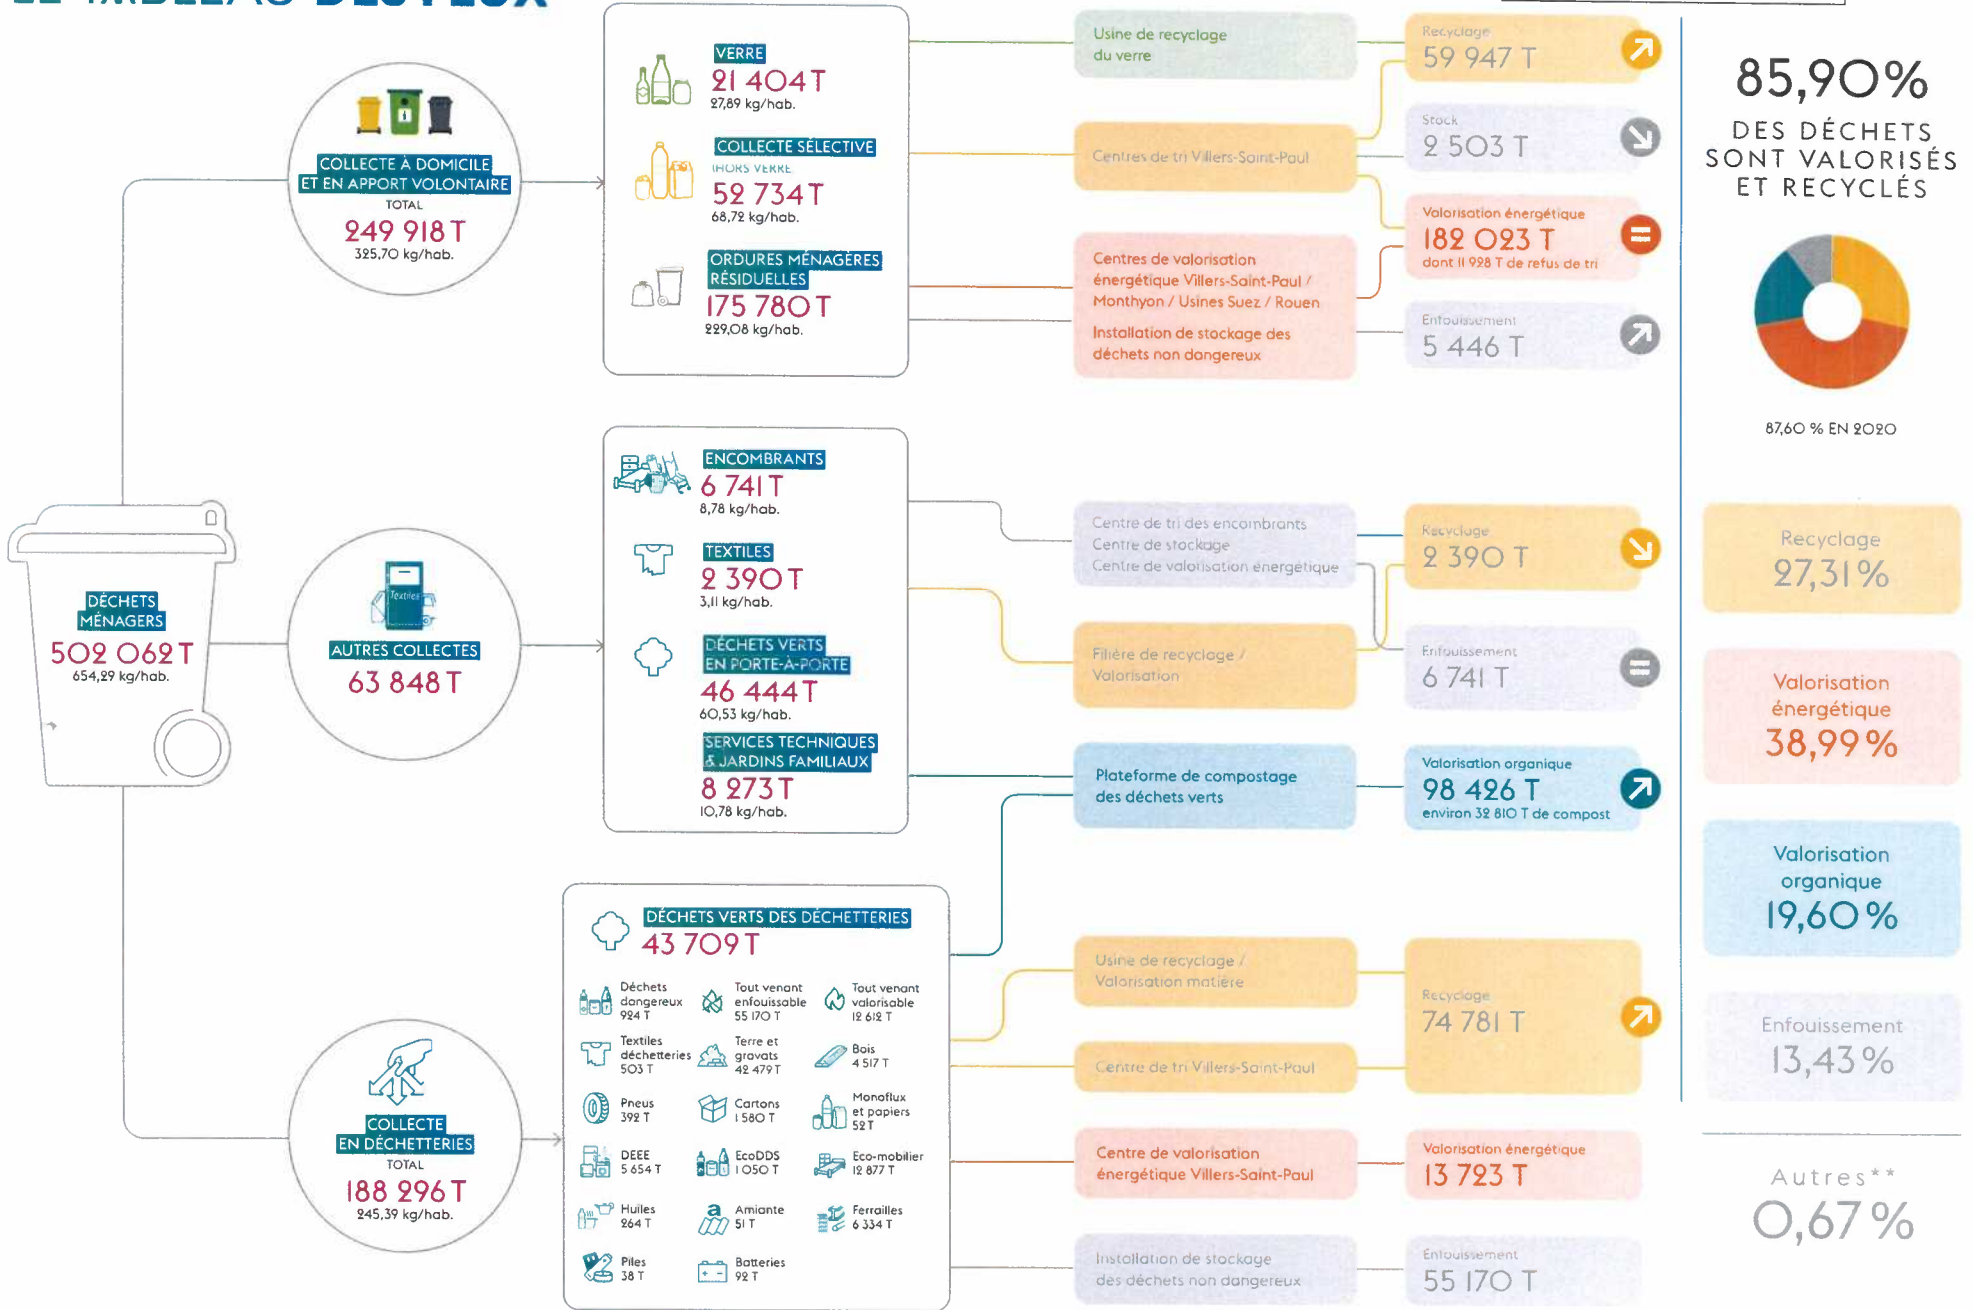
DÉCHETS MÉNAGERS
502 062 T
654,29 kg/hab.

COLLECTE À DOMICILE ET EN APPORT VOLONTAIRE
TOTAL
249 918 T
325,70 kg/hab.

AUTRES COLLECTES
63 848 T

COLLECTE EN DÉCHETTERIES
TOTAL
188 296 T
245,39 kg/hab.

VERRE
21 404 T
27,89 kg/hab.

COLLECTE SÉLECTIVE
(HORS VERRE)
52 734 T
68,72 kg/hab.

ORDURES MÉNAGÈRES RÉSIDUELLES
175 780 T
229,08 kg/hab.

ENCOMBRANTS
6 741 T
8,78 kg/hab.

TEXTILES
2 390 T
3,11 kg/hab.

DÉCHETS VERTS EN PORTE-À-PORTE
46 444 T
60,53 kg/hab.

SERVICES TECHNIQUES & JARDINS FAMILIAUX
8 273 T
10,78 kg/hab.

DÉCHETS VERTS DES DÉCHETTERIES
43 709 T

| | | |
|---|---|---|
| Déchets dangereux 924 T | Tout venant enfouissable 55 170 T | Tout venant valorisable 12 612 T |
| Textiles déchetteries 503 T | Terre et gravats 42 479 T | Bois 4 517 T |
| Pneus 392 T | Cartons 1 580 T | Monoflux et papiers 52 T |
| DEEE 5 654 T | EcoDDS 1 050 T | Eco-mobilier 12 877 T |
| Huiles 264 T | Amiante 51 T | Ferrailles 6 334 T |
| Piles 38 T | Batteries 92 T | |

Usine de recyclage du verre
Centres de tri Villers-Saint-Paul
Centres de valorisation énergétique Villers-Saint-Paul / Monthyon / Usines Suez / Rouen
Installation de stockage des déchets non dangereux

Recyclage
59 947 T
Stock
2 503 T
Valorisation énergétique
182 023 T
dont 11 998 T de refus de tri
Enfouissement
5 446 T

Centre de tri des encombrants
Centre de stockage
Centre de valorisation énergétique
Filière de recyclage / Valorisation

Recyclage
2 390 T
Enfouissement
6 741 T

Plateforme de compostage des déchets verts
Valorisation organique
98 426 T
environ 32 810 T de compost

Usine de recyclage / Valorisation matière
Centre de tri Villers-Saint-Paul
Recyclage
74 781 T
Centre de valorisation énergétique Villers-Saint-Paul
Valorisation énergétique
13 723 T
Installation de stockage des déchets non dangereux
Enfouissement
55 170 T

85,90%
DES DÉCHETS SONT VALORISÉS ET RECYCLÉS
87,60 % EN 2020

Recyclage
27,31 %
Valorisation énergétique
38,99 %
Valorisation organique
19,60 %
Enfouissement
13,43 %
Autres**
0,67 %